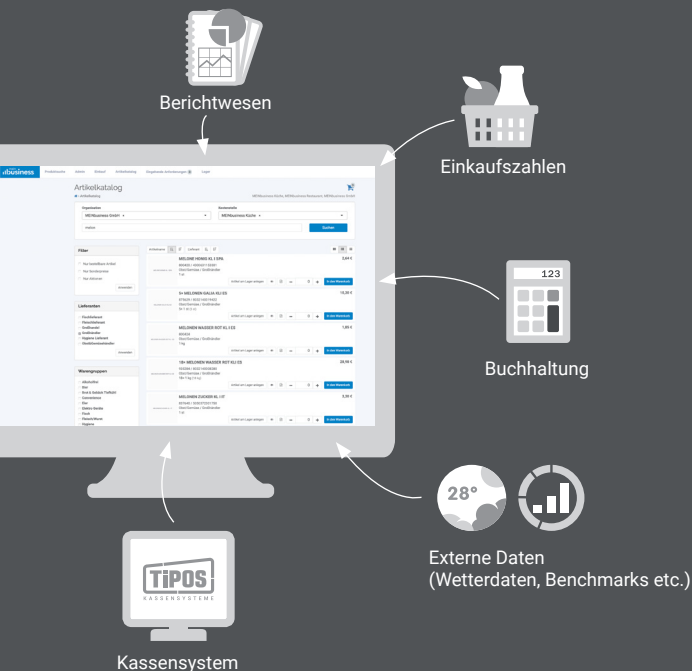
Berichtwesen

Einkaufszahlen

Buchhaltung

28°

Externe Daten (Wetterdaten, Benchmarks etc.)

TIPOS
KASSENSYSTEME

Kassensystem

business

Artikelkatalog

Organisation
MEINbusiness GmbH

Kostenstelle
MEINbusiness Küche

Melone

Suchen

Filter

Lieferanten

Warengruppen

MELONE HONIG KL.I SPA.
0,64 €

5+ MELONEN GALIA KL.I ES
15,35 €

MELONEN WASSER ROT KL.I ES
1,85 €

18+ MELONEN WASSER ROT KL.I ES
28,90 €

MELONEN ZUCKER KL.I IT
0,28 €

In den Warenkorb